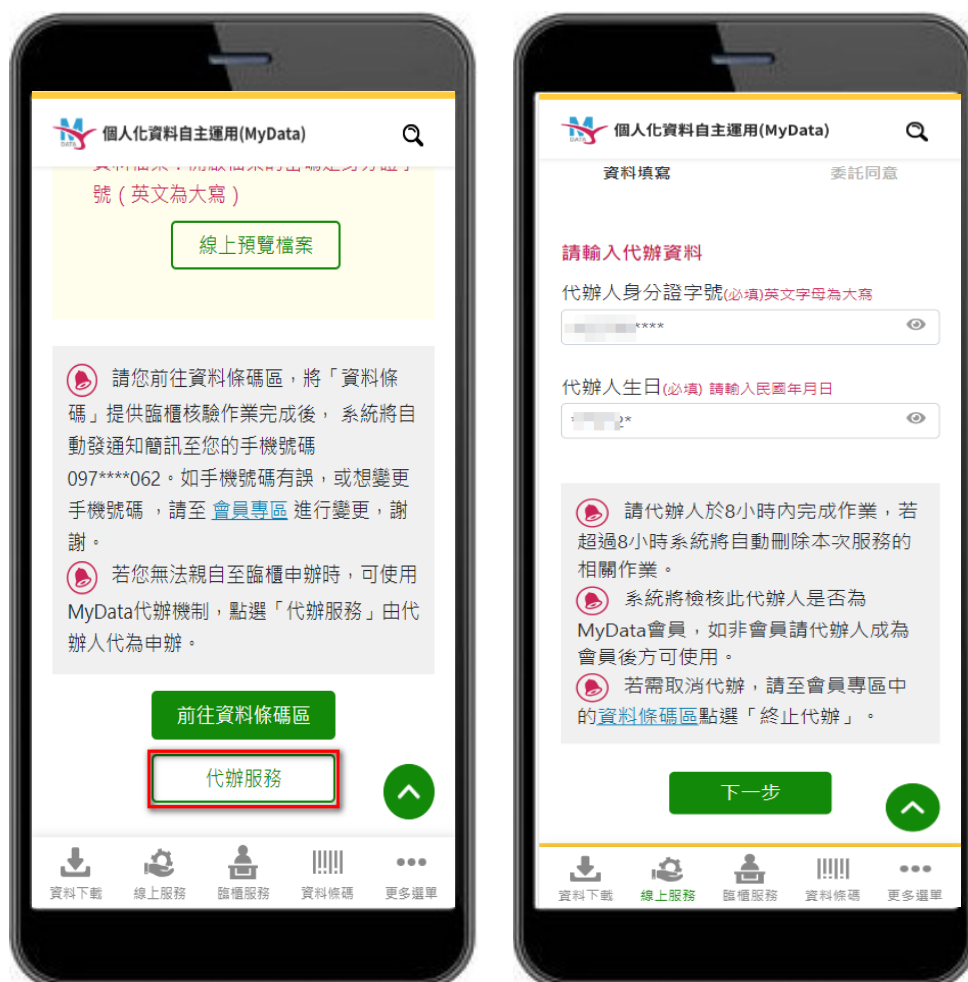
個人化資料自主運用(MyData)

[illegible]號（英文為大寫）

線上預覽檔案

請您前往資料條碼區，將「資料條碼」提供臨櫃核驗作業完成後， 系統將自動發通知簡訊至您的手機號碼 097****062。如手機號碼有誤，或想變更手機號碼 ，請至 會員專區 進行變更，謝謝。

若您無法親自至臨櫃申辦時，可使用MyData代辦機制，點選「代辦服務」由代辦人代為申辦。

前往資料條碼區

代辦服務

資料下載 線上服務 臨櫃服務 資料條碼 更多選單

個人化資料自主運用(MyData)

資料填寫 委託同意

請輸入代辦資料

代辦人身分證字號(必填)英文字母為大寫

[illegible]****

代辦人生日(必填) 請輸入民國年月日

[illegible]2*

請代辦人於8小時內完成作業，若超過8小時系統將自動刪除本次服務的相關作業。

系統將檢核此代辦人是否為MyData會員，如非會員請代辦人成為會員後方可使用。

若需取消代辦，請至會員專區中的資料條碼區點選「終止代辦」。

下一步

資料下載 線上服務 臨櫃服務 資料條碼 更多選單